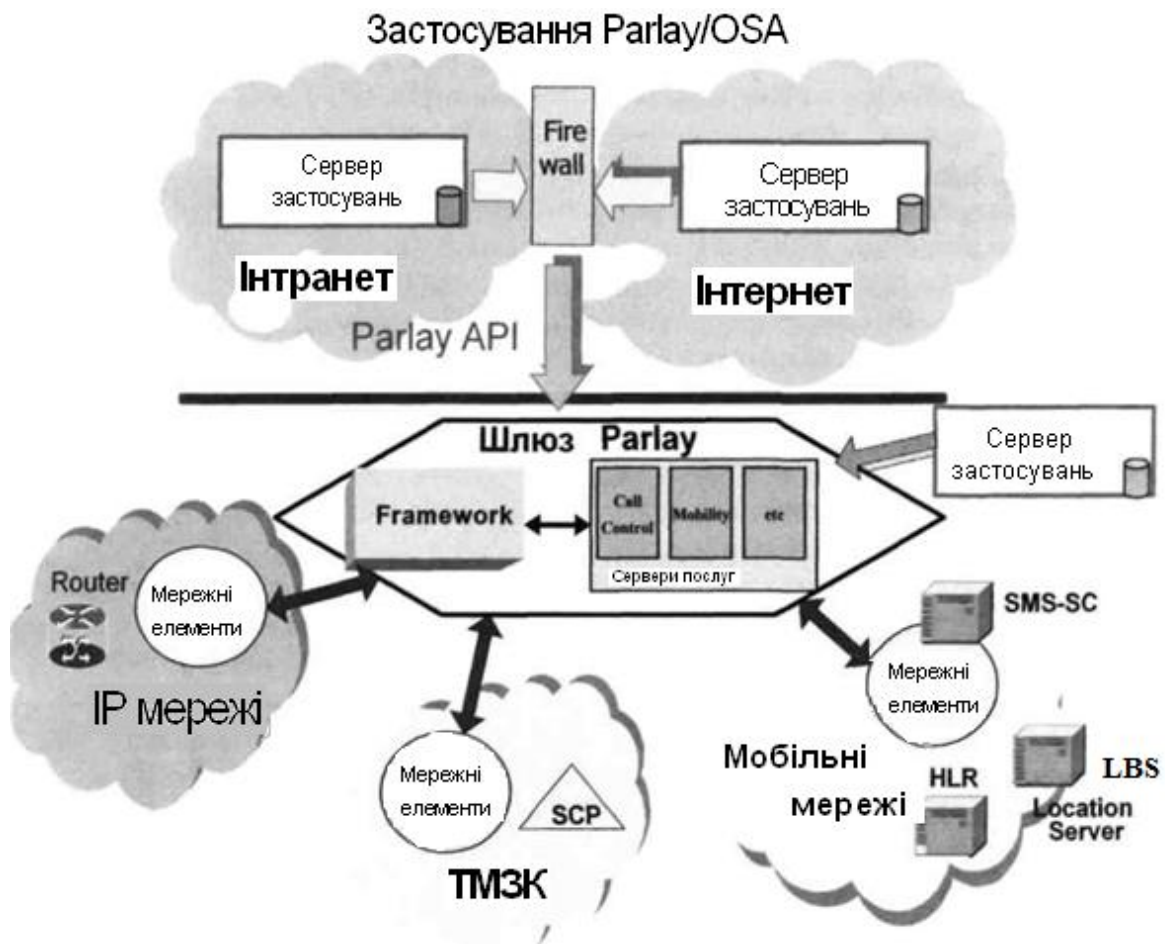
Застосування Parlay/OSA

Fire wall

Сервер застосувань

Сервер застосувань

Інтранет

Інтернет

Parlay API

Шлюз Parlay

Сервер застосувань

Framework

Call Control

Mobility

etc

Сервери послуг

Router

Мережні елементи

SMS-SC

IP мережі

Мережні елементи

Мережні елементи

SCP

Мобільні мережі

HLR

LBS

Location Server

ТМЗК